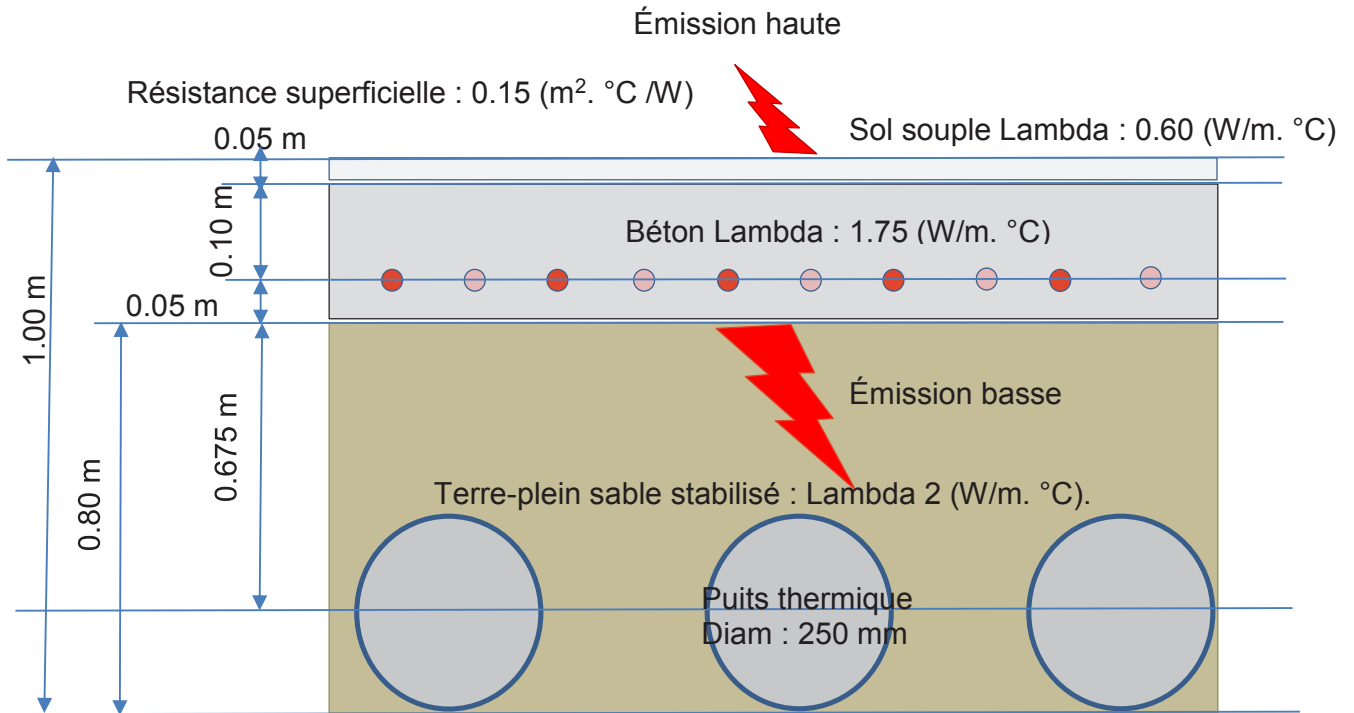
Émission haute

Résistance superficielle : 0.15 ($m^2$. °C /W)

0.05 m

Sol souple Lambda : 0.60 (W/m. °C)

0.10 m

Béton Lambda : 1.75 (W/m. °C)

1.00 m

0.05 m

Émission basse

0.675 m

0.80 m

Terre-plein sable stabilisé : Lambda 2 (W/m. °C).

Puits thermique
Diam : 250 mm